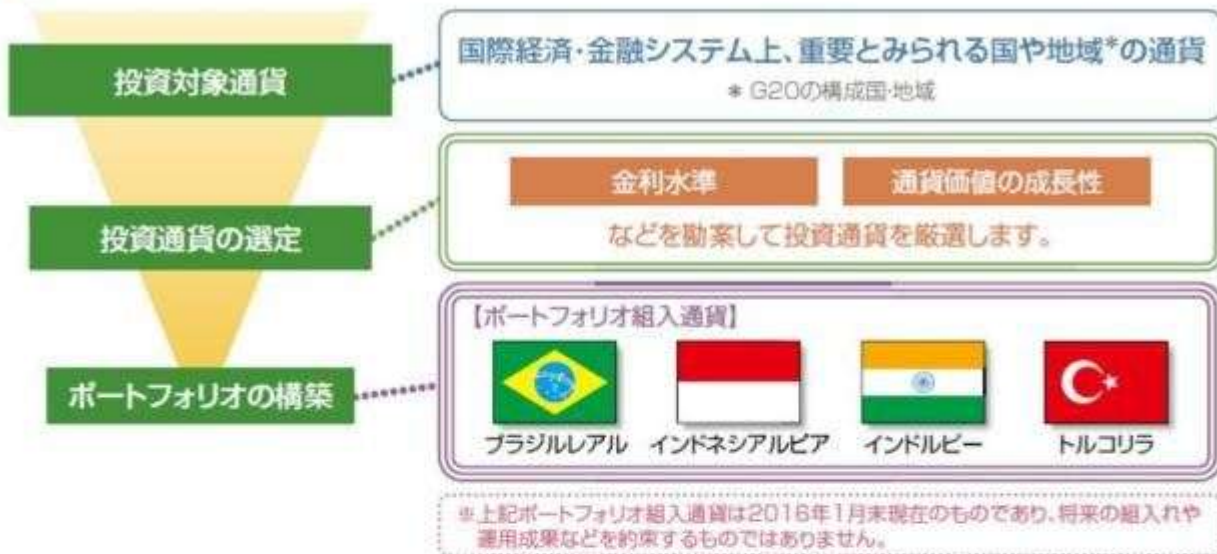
投資対象通貨

国際経済・金融システム上、重要とみられる国や地域*の通貨
＊ G20の構成国・地域

投資通貨の選定

金利水準

通貨価値の成長性

などを勘案して投資通貨を厳選します。

ポートフォリオの構築

【ポートフォリオ組入通貨】

ブラジルレアル　インドネシアルピア　インドルピー　トルコリラ

※上記ポートフォリオ組入通貨は2016年1月末現在のものであり、将来の組入れや運用成果などを約束するものではありません。